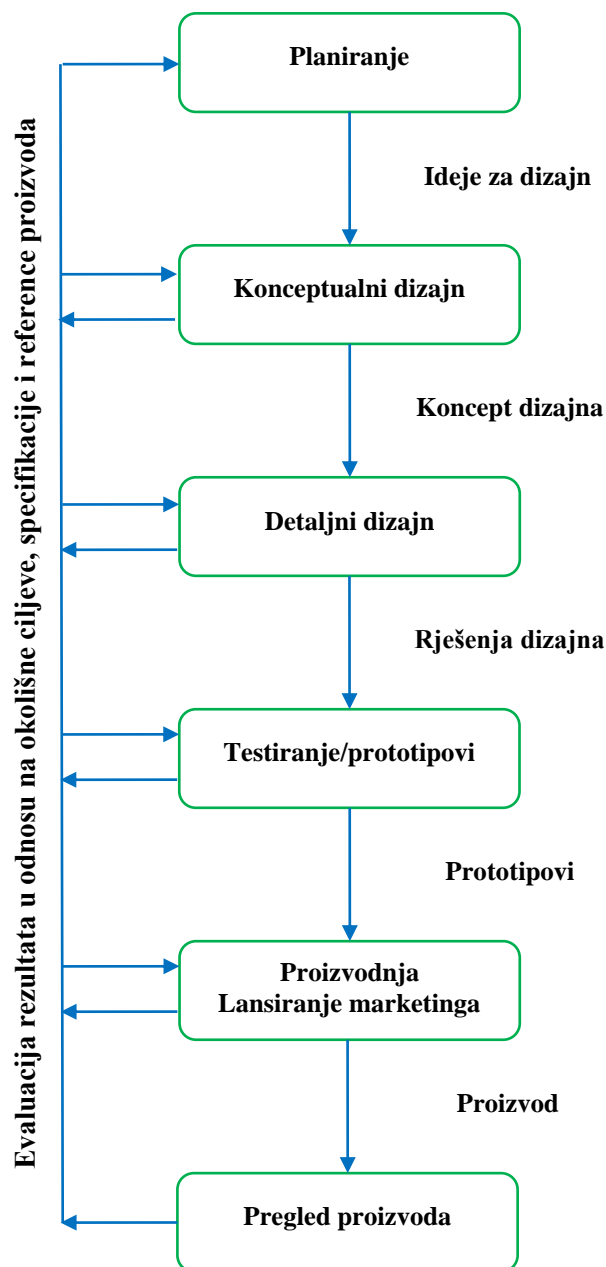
Evaluacija rezultata u odnosu na okolišne ciljeve, specifikacije i reference proizvoda

Planiranje

Ideje za dizajn

Konceptualni dizajn

Koncept dizajna

Detaljni dizajn

Rješenja dizajna

Testiranje/prototipovi

Prototipovi

Proizvodnja
Lansiranje marketinga

Proizvod

Pregled proizvoda